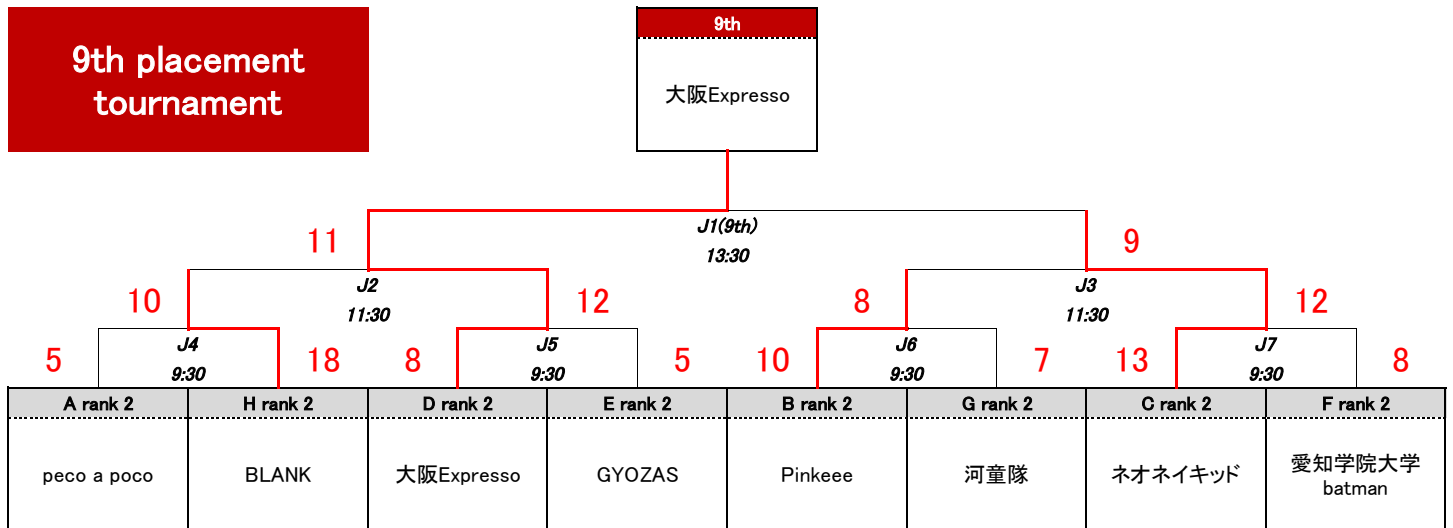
9th placement tournament

9th

大阪Expresso

J1(9th)
13:30

11

9

J2
11:30

J3
11:30

10

12

8

12

J4
9:30

J5
9:30

J6
9:30

J7
9:30

5

18

8

5

10

7

13

8

| A rank 2 | H rank 2 | D rank 2 | E rank 2 | B rank 2 | G rank 2 | C rank 2 | F rank 2 |
|---|---|---|---|---|---|---|---|
| peco a poco | BLANK | 大阪Expresso | GYOZAS | Pinkeee | 河童隊 | ネオネイキッド | 愛知学院大学 batman |